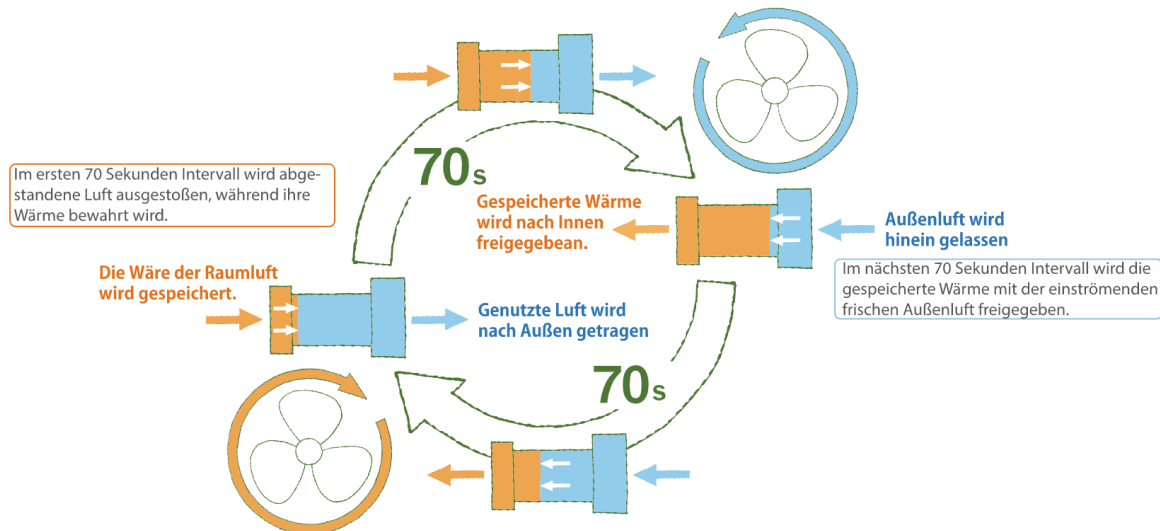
Im ersten 70 Sekunden Intervall wird abgestandene Luft ausgestoßen, während ihre Wärme bewahrt wird.

70s

Gespeicherte Wärme wird nach Innen freigegebean.

Außenluft wird hinein gelassen

Im nächsten 70 Sekunden Intervall wird die gespeicherte Wärme mit der einströmenden frischen Außenluft freigegeben.

Die Wäre der Raumluft wird gespeichert.

Genutzte Luft wird nach Außen getragen

70s